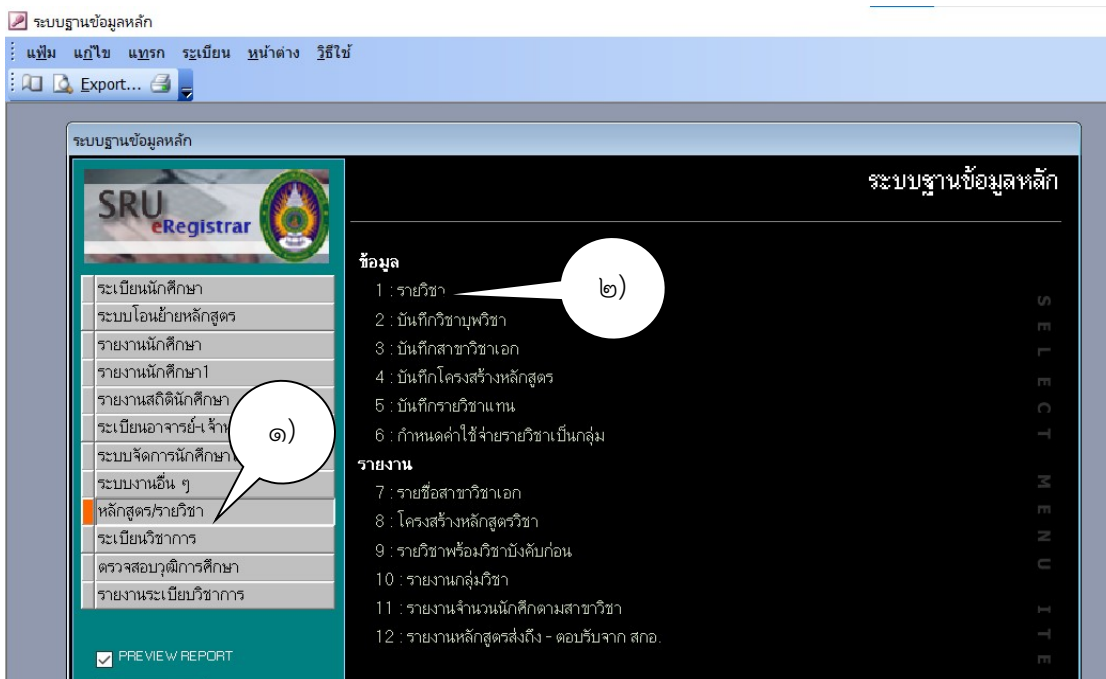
ระบบฐานข้อมูลหลัก

แฟ้ม แก้ไข แทรก ระเบียน หน้าต่าง วิธีใช้

Export...

ระบบฐานข้อมูลหลัก

SRU eRegistrar

ระเบียนนักศึกษา
ระบบโอนย้ายหลักสูตร
รายงานนักศึกษา
รายงานนักศึกษา1
รายงานสถิตินักศึกษา
ระเบียนอาจารย์-เจ้าห
ระบบจัดการนักศึกษา
ระบบงานอื่น ๆ
หลักสูตร/รายวิชา
ระเบียนวิชาการ
ตรวจสอบวุฒิการศึกษา
รายงานระเบียบวิชาการ

๑)

PREVIEW REPORT

ระบบฐานข้อมูลหลัก

ข้อมูล
1 : รายวิชา
2 : บันทึกวิชาบุพวิชา
3 : บันทึกสาขาวิชาเอก
4 : บันทึกโครงสร้างหลักสูตร
5 : บันทึกรายวิชาแทน
6 : กำหนดค่าใช้จ่ายรายวิชาเป็นกลุ่ม
รายงาน
7 : รายชื่อสาขาวิชาเอก
8 : โครงสร้างหลักสูตรวิชา
9 : รายวิชาพร้อมวิชาบังคับก่อน
10 : รายงานกลุ่มวิชา
11 : รายงานจำนวนนักศึกตามสาขาวิชา
12 : รายงานหลักสูตรส่งถึง - ตอบรับจาก สกอ.

๒)

SELECT MENU ITE